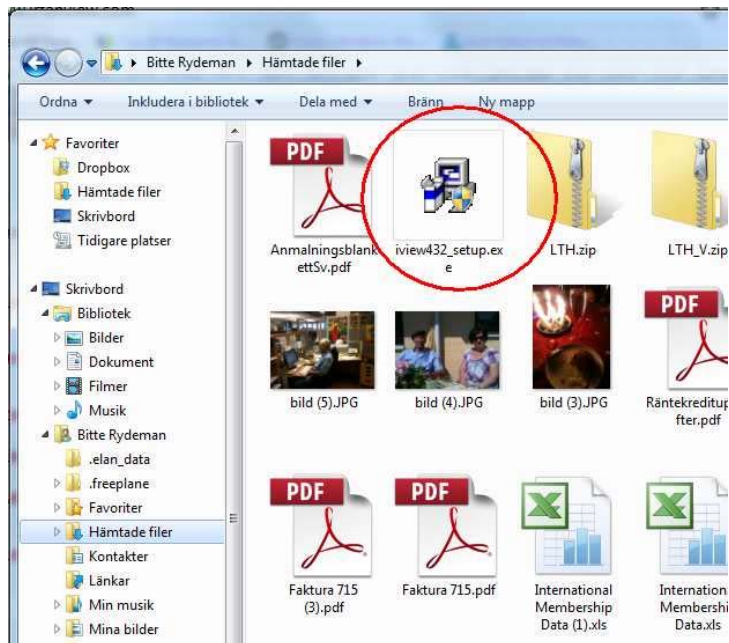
Bitte Rydeman ▸ Hämtade filer ▸

Ordna ▾ Inkludera i bibliotek ▾ Dela med ▾ Bränn Ny mapp

Favoriter
Dropbox
Hämtade filer
Skrivbord
Tidigare platser

Skrivbord
Bibliotek
Bilder
Dokument
Filmer
Musik
Bitte Rydeman
.elan_data
.freeplane
Favoriter
Hämtade filer
Kontakter
Länkar
Min musik
Mina bilder

PDF
AnmalningsblankettSv.pdf

iview432_setup.exe

LTH.zip

LTH_V.zip

bild (5).JPG

bild (4).JPG

bild (3).JPG

PDF
Räntekreditupfter.pdf

PDF
Faktura 715 (3).pdf

PDF
Faktura 715.pdf

International Membership Data (1).xls

International Membershi Data.xls